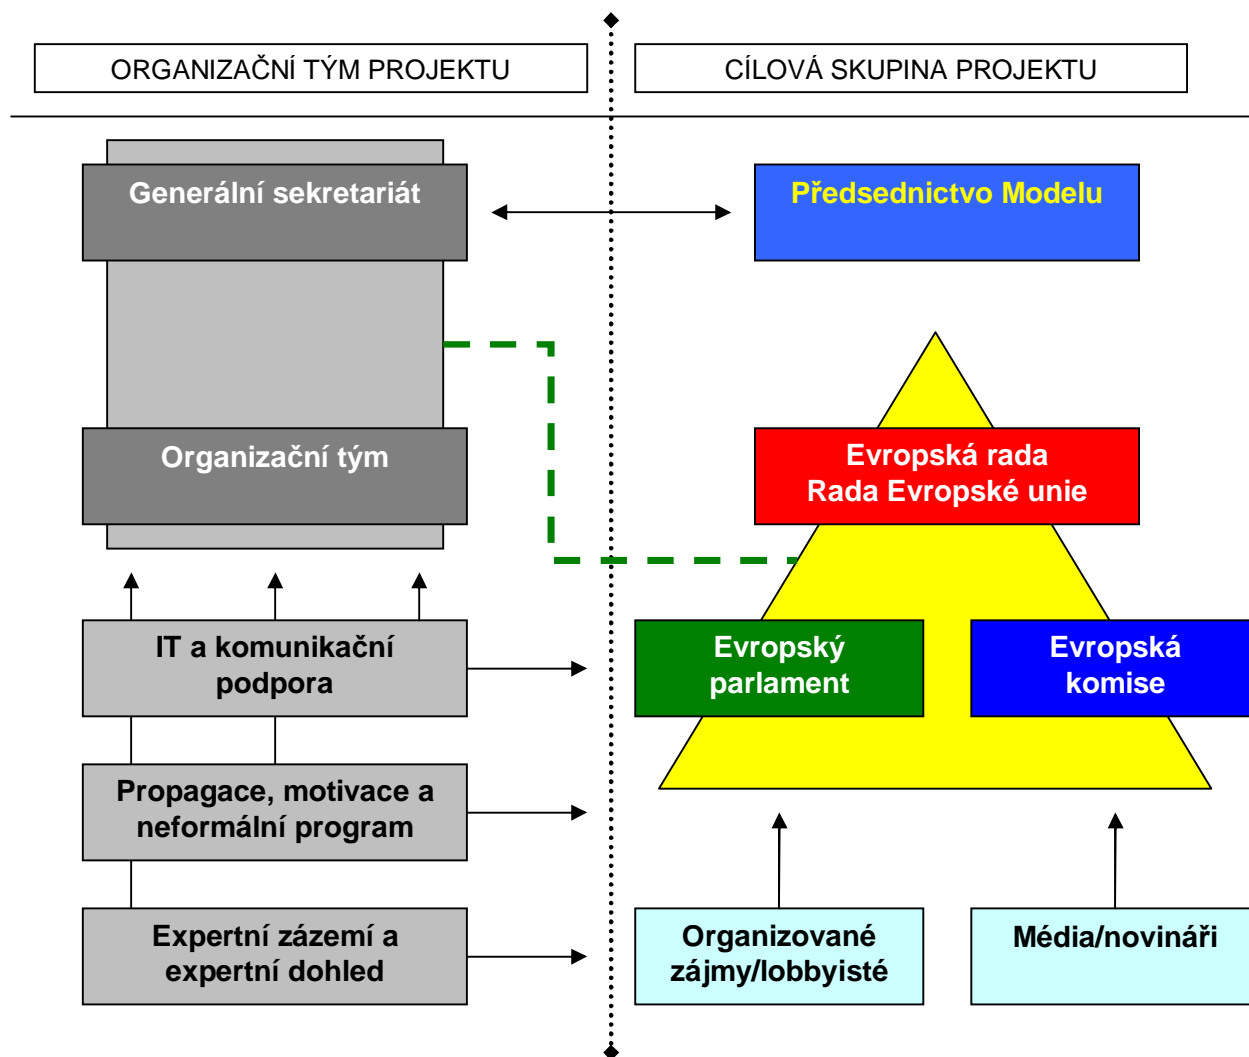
ORGANIZAČNÍ TÝM PROJEKTU

CÍLOVÁ SKUPINA PROJEKTU

Generální sekretariát

Předsednictvo Modelu

Organizační tým

Evropská rada
Rada Evropské unie

IT a komunikační podpora

Evropský parlament

Evropská komise

Propagace, motivace a neformální program

Expertní zázemí a expertní dohled

Organizované zájmy/lobbyisté

Média/novináři